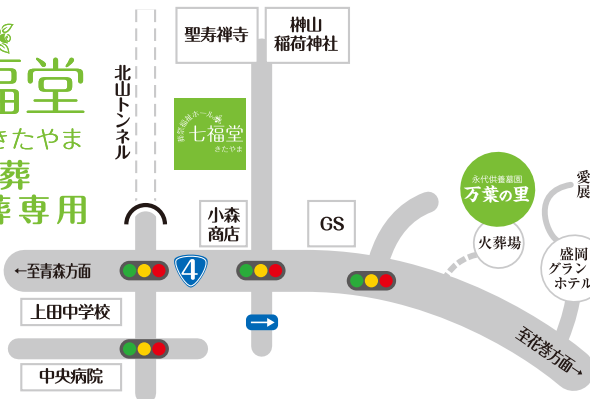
福堂
きたやま
葬
葬専用

北山トンネル

聖寿禅寺

榊山
稲荷神社

七福堂
きたやま

小森
商店

GS

永代供養墓園
万葉の里

火葬場

盛岡
グラン
ホテル

愛
展

←至青森方面

4

上田中学校

中央病院

至花巻方面→